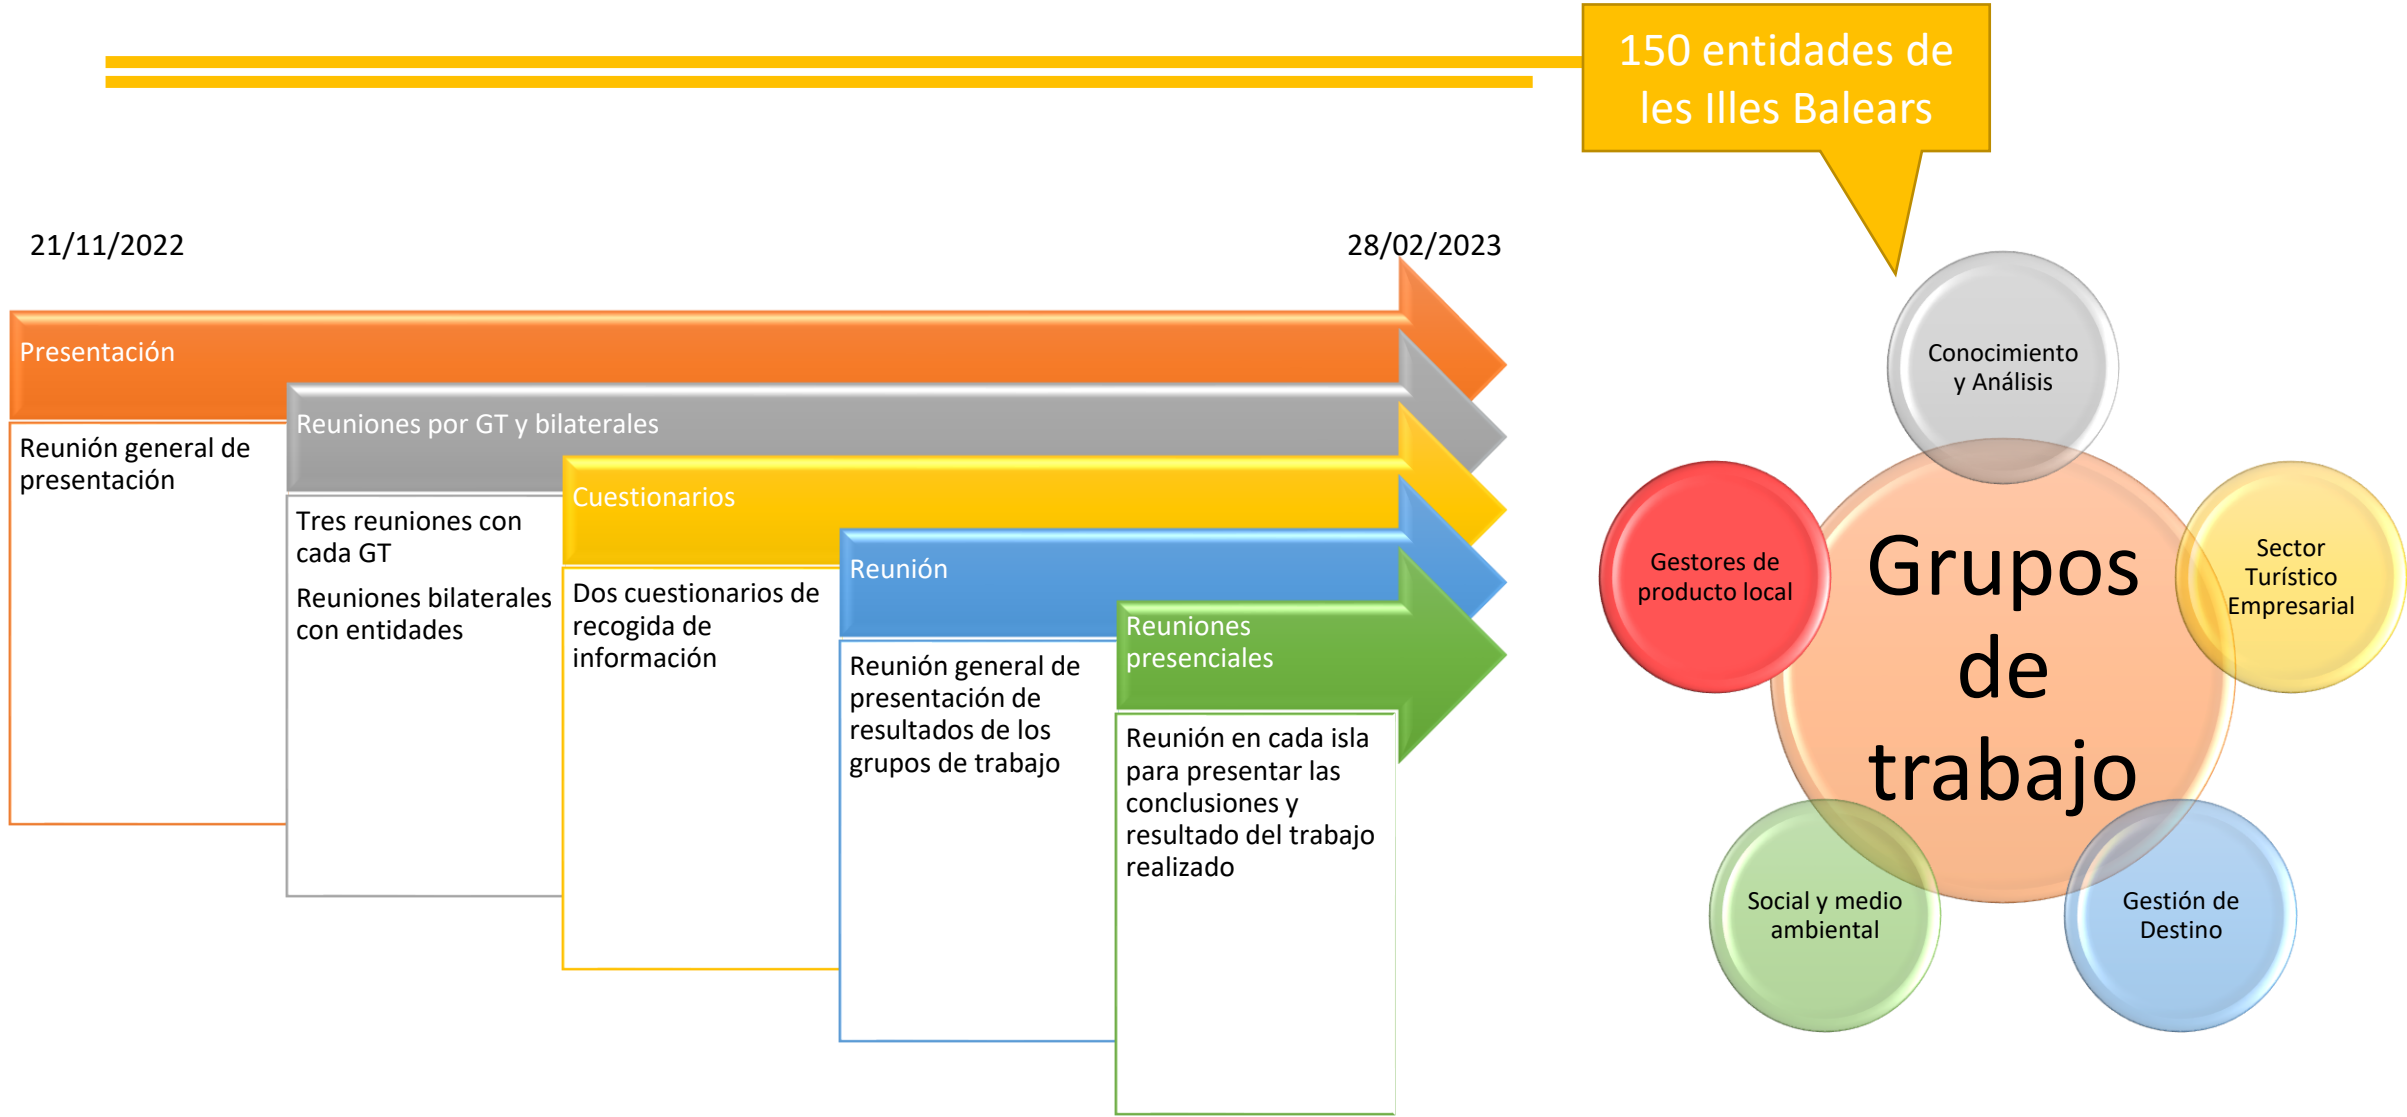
150 entidades de les Illes Balears

21/11/2022

28/02/2023

Presentación

Reunión general de presentación

Reuniones por GT y bilaterales

Tres reuniones con cada GT

Reuniones bilaterales con entidades

Cuestionarios

Dos cuestionarios de recogida de información

Reunión

Reunión general de presentación de resultados de los grupos de trabajo

Reuniones presenciales

Reunión en cada isla para presentar las conclusiones y resultado del trabajo realizado

Conocimiento y Análisis

Gestores de producto local

Grupos de trabajo

Sector Turístico Empresarial

Social y medio ambiental

Gestión de Destino